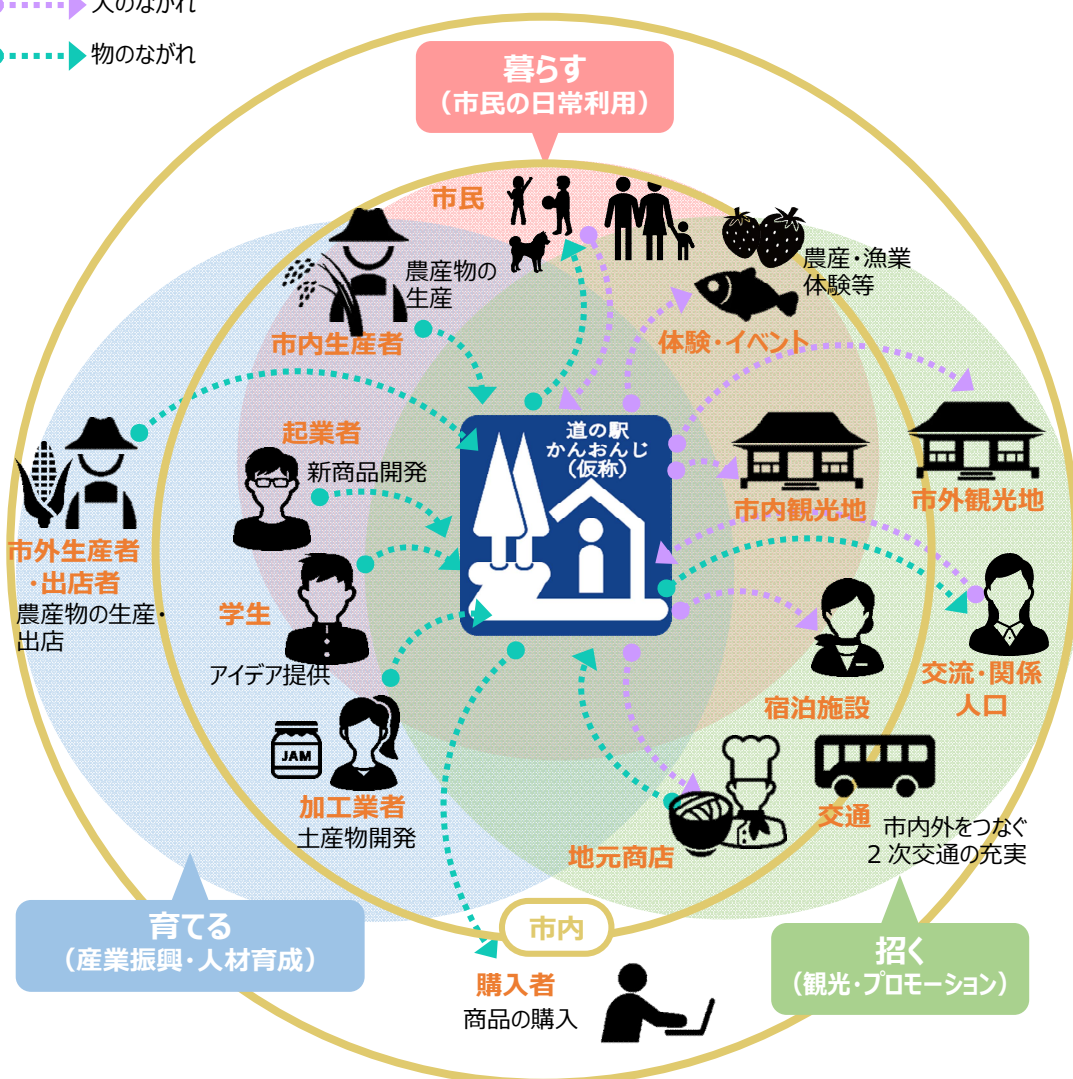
人のながれ
物のながれ

暮らす
（市民の日常利用）

市民

農産・漁業
体験等

農産物の
生産

市内生産者

体験・イベント

起業者

新商品開発

道の駅
かんおんじ
（仮称）

市外生産者
・出店者
農産物の生産・
出店

市内観光地

市外観光地

学生

アイデア提供

交流・関係
人口

宿泊施設

JAM

加工業者
土産物開発

交通
市内外をつなぐ
２次交通の充実

地元商店

育てる
（産業振興・人材育成）

市内

購入者
商品の購入

招く
（観光・プロモーション）